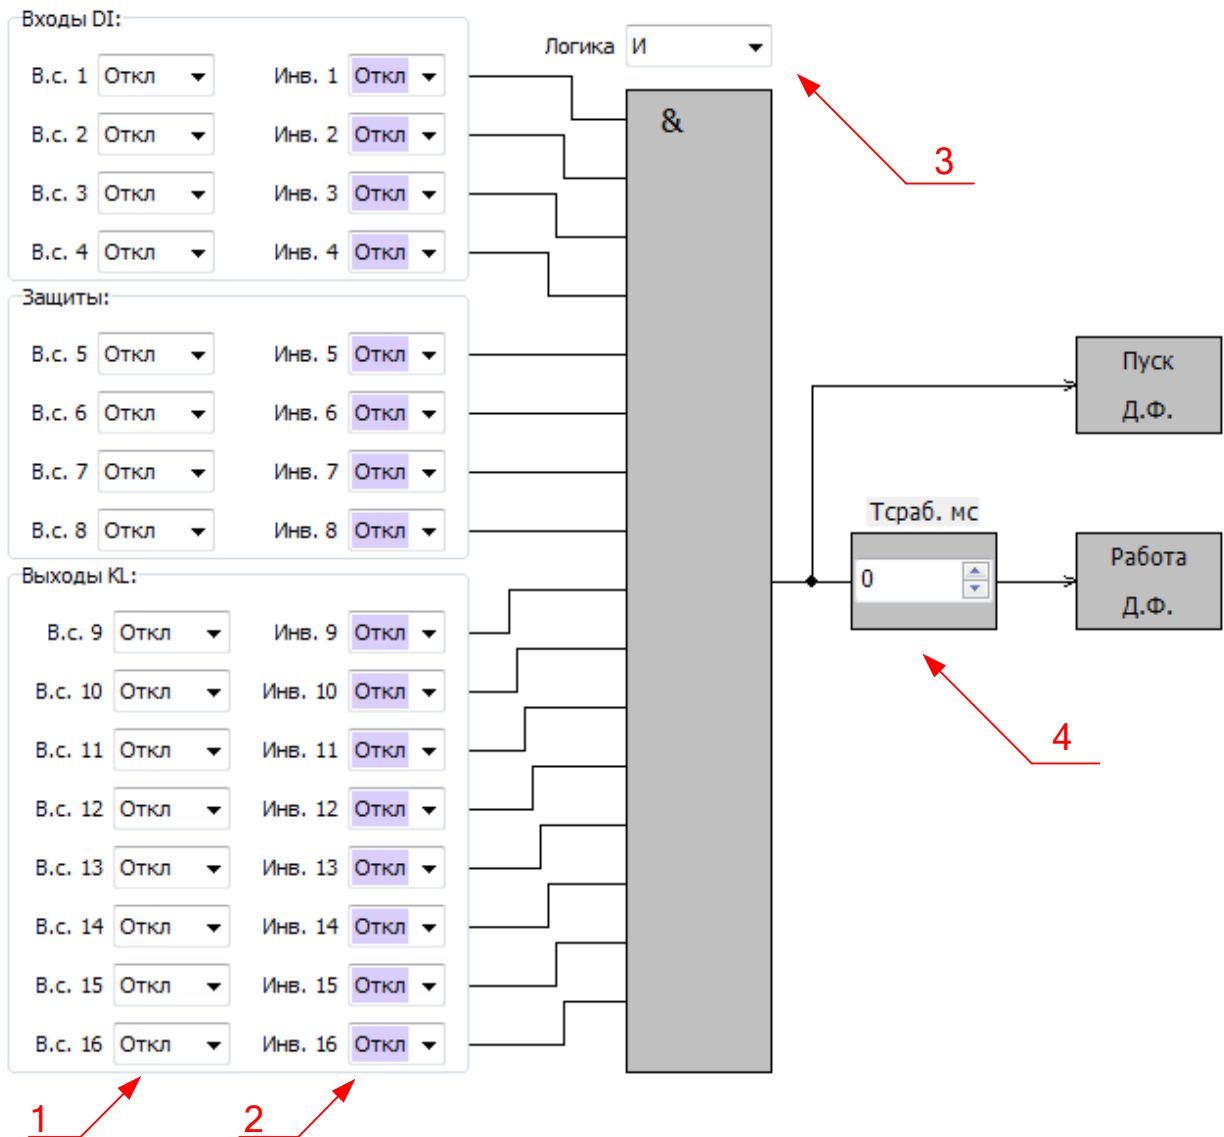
Входы DI:
В.с. 1 Откл
Инв. 1 Откл
В.с. 2 Откл
Инв. 2 Откл
В.с. 3 Откл
Инв. 3 Откл
В.с. 4 Откл
Инв. 4 Откл
Защиты:
В.с. 5 Откл
Инв. 5 Откл
В.с. 6 Откл
Инв. 6 Откл
В.с. 7 Откл
Инв. 7 Откл
В.с. 8 Откл
Инв. 8 Откл
Выходы KL:
В.с. 9 Откл
Инв. 9 Откл
В.с. 10 Откл
Инв. 10 Откл
В.с. 11 Откл
Инв. 11 Откл
В.с. 12 Откл
Инв. 12 Откл
В.с. 13 Откл
Инв. 13 Откл
В.с. 14 Откл
Инв. 14 Откл
В.с. 15 Откл
Инв. 15 Откл
В.с. 16 Откл
Инв. 16 Откл

Логика И

&

3

Пуск Д.Ф.

Тсраб. мс
0

Работа Д.Ф.

4

1
2